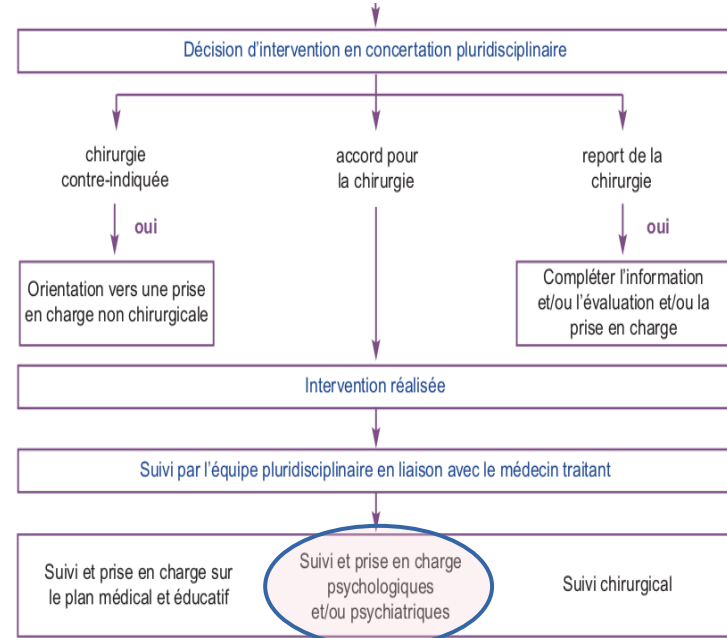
Décision d'intervention en concertation pluridisciplinaire

chirurgie contre-indiquée

accord pour la chirurgie

report de la chirurgie

oui

oui

Orientation vers une prise en charge non chirurgicale

Compléter l'information et/ou l'évaluation et/ou la prise en charge

Intervention réalisée

Suivi par l'équipe pluridisciplinaire en liaison avec le médecin traitant

Suivi et prise en charge sur le plan médical et éducatif

Suivi et prise en charge psychologiques et/ou psychiatriques

Suivi chirurgical